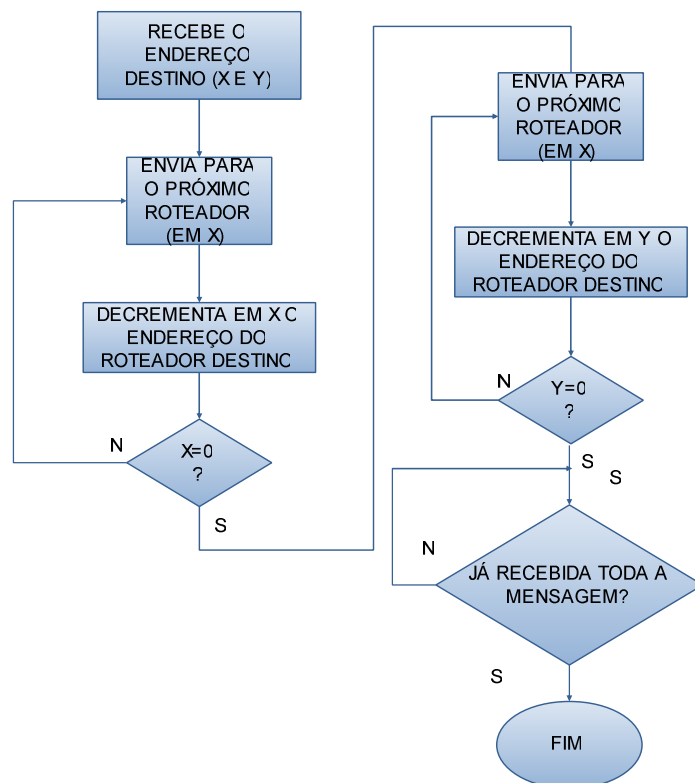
RECEBE O ENDEREÇO DESTINO (X E Y)

ENVIA PARA O PRÓXIMO ROTEADOR (EM X)

DECREMENTA EM X O ENDEREÇO DO ROTEADOR DESTINO

N

X=0 ?

S

ENVIA PARA O PRÓXIMO ROTEADOR (EM X)

DECREMENTA EM Y O ENDEREÇO DO ROTEADOR DESTINO

N

Y=0 ?

S

S

N

JÁ RECEBIDA TODA A MENSAGEM?

S

FIM